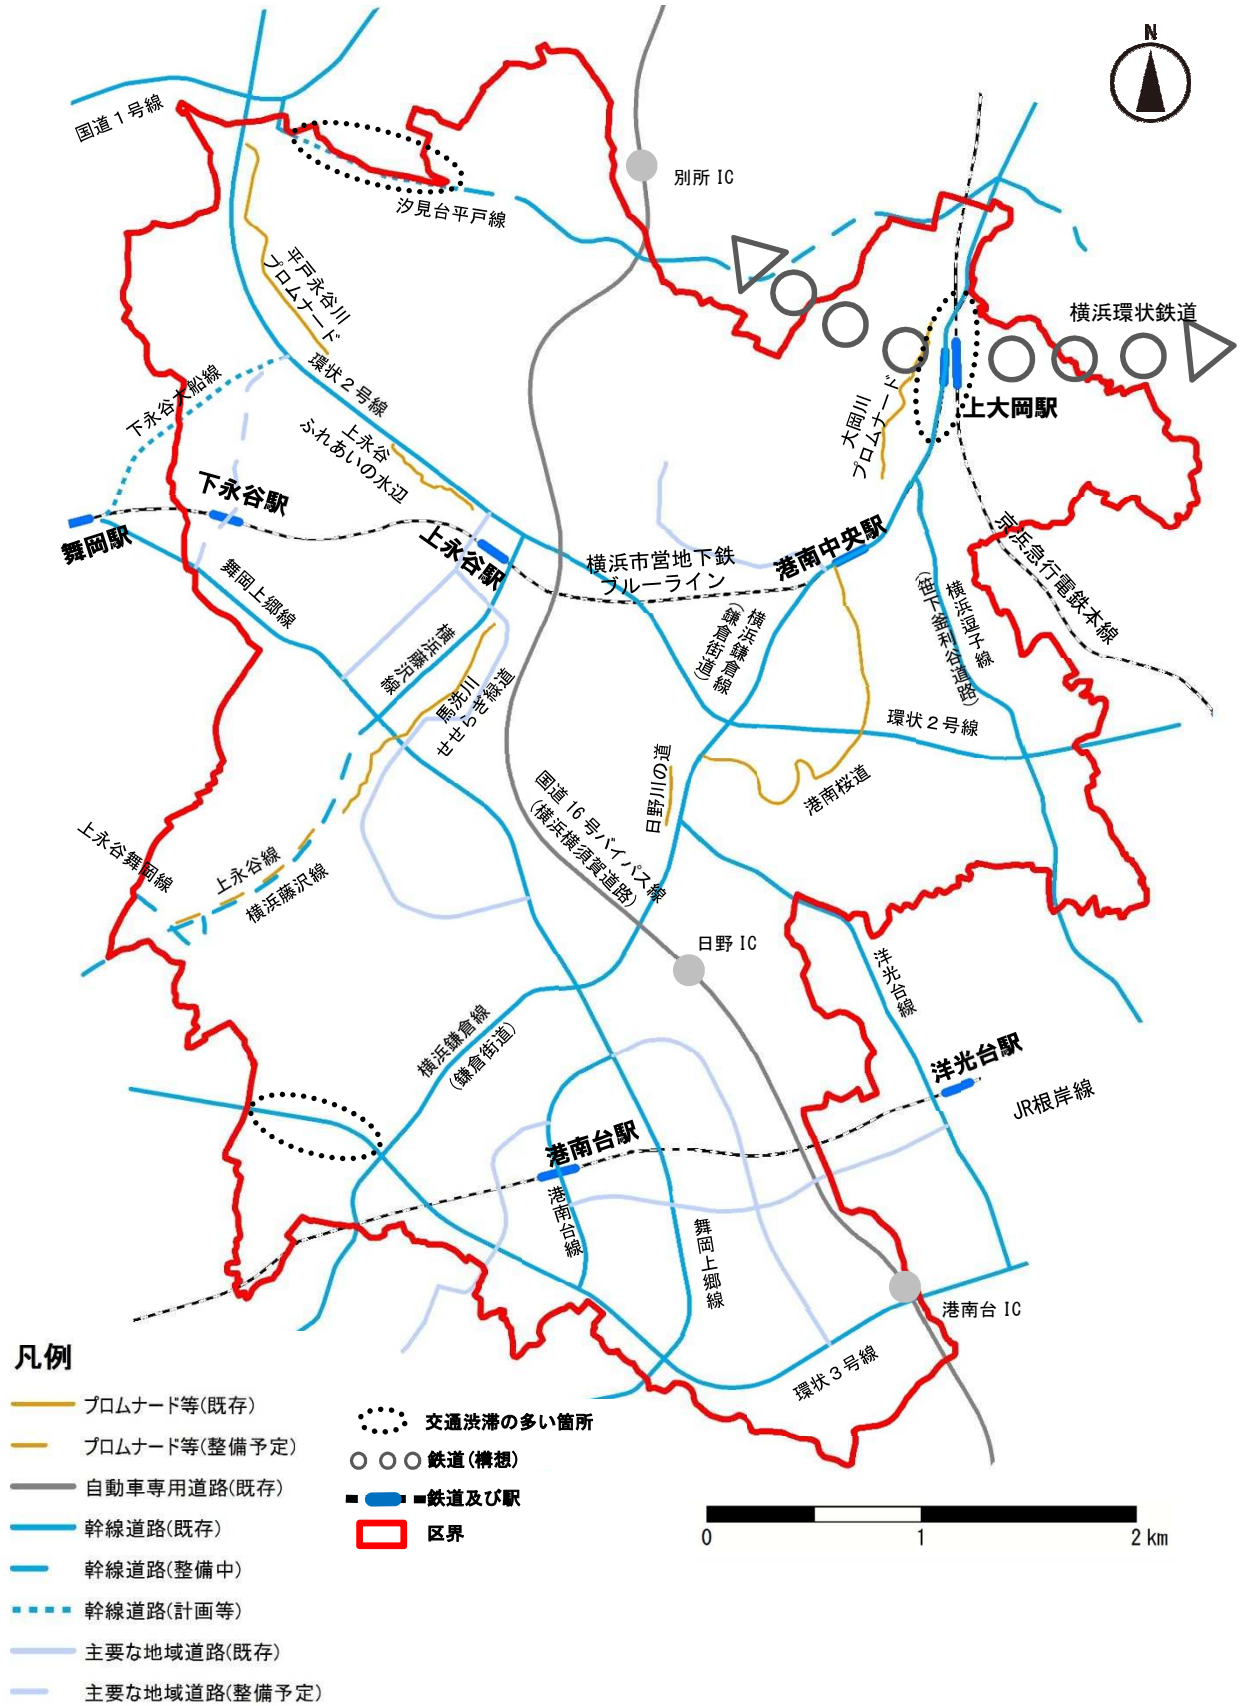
N

国道１号線

別所 IC

汐見台平戸線

平戸永谷川プロムナード

環状２号線

横浜環状鉄道

上大岡駅

大岡川プロムナード

下永谷大船線

上永谷ふれあいの水辺

下永谷駅

舞岡駅

上永谷駅

横浜市営地下鉄ブルーライン

港南中央駅

京浜急行電鉄本線

舞岡上郷線

横浜藤沢線

馬洗川せせらぎ緑道

横浜鎌倉線（鎌倉街道）

横浜逗子線（笹下釜利谷道路）

環状２号線

日野川の道

港南桜道

国道16号バイパス線（横浜横須賀道路）

上永谷舞岡線

上永谷線

横浜藤沢線

日野 IC

洋光台線

横浜鎌倉線（鎌倉街道）

洋光台駅

JR根岸線

港南台駅

港南台線

舞岡上郷線

港南台 IC

環状３号線

凡例

プロムナード等(既存)

プロムナード等(整備予定)

自動車専用道路(既存)

幹線道路(既存)

幹線道路(整備中)

幹線道路(計画等)

主要な地域道路(既存)

主要な地域道路(整備予定)

交通渋滞の多い箇所

鉄道(構想)

鉄道及び駅

区界

0 1 2 km